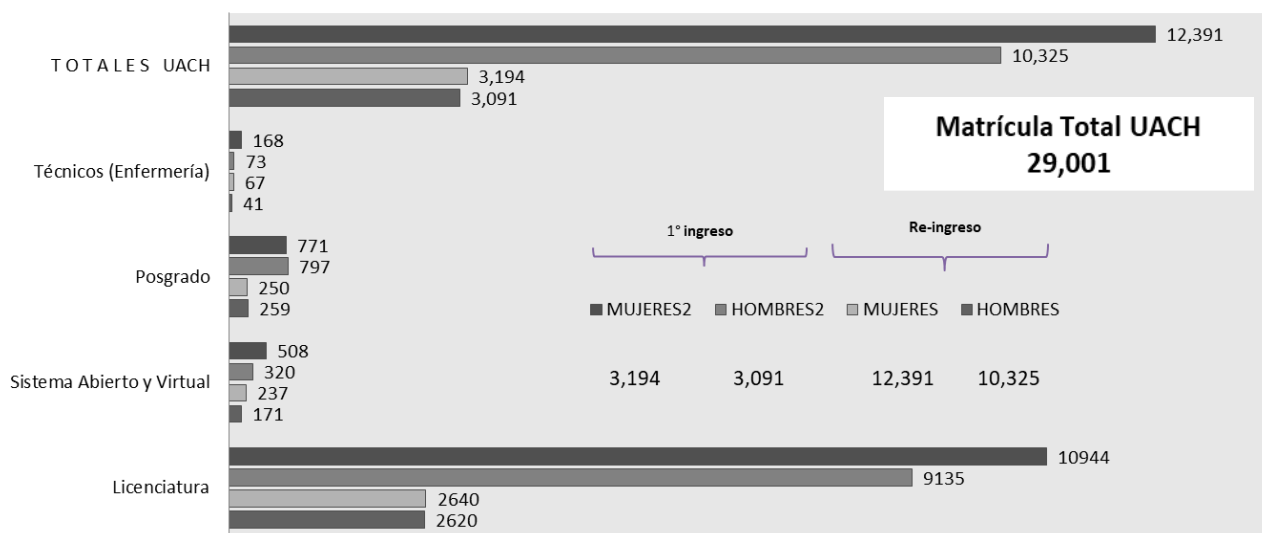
T O T A L E S UACH
12,391
10,325
3,194
3,091

Matrícula Total UACH
29,001

Técnicos (Enfermería)
168
73
67
41

1° ingreso
Re-ingreso

Posgrado
771
797
250
259

MUJERES2 HOMBRES2 MUJERES HOMBRES

Sistema Abierto y Virtual
508
320
237
171

3,194 3,091 12,391 10,325

Licenciatura
10944
9135
2640
2620